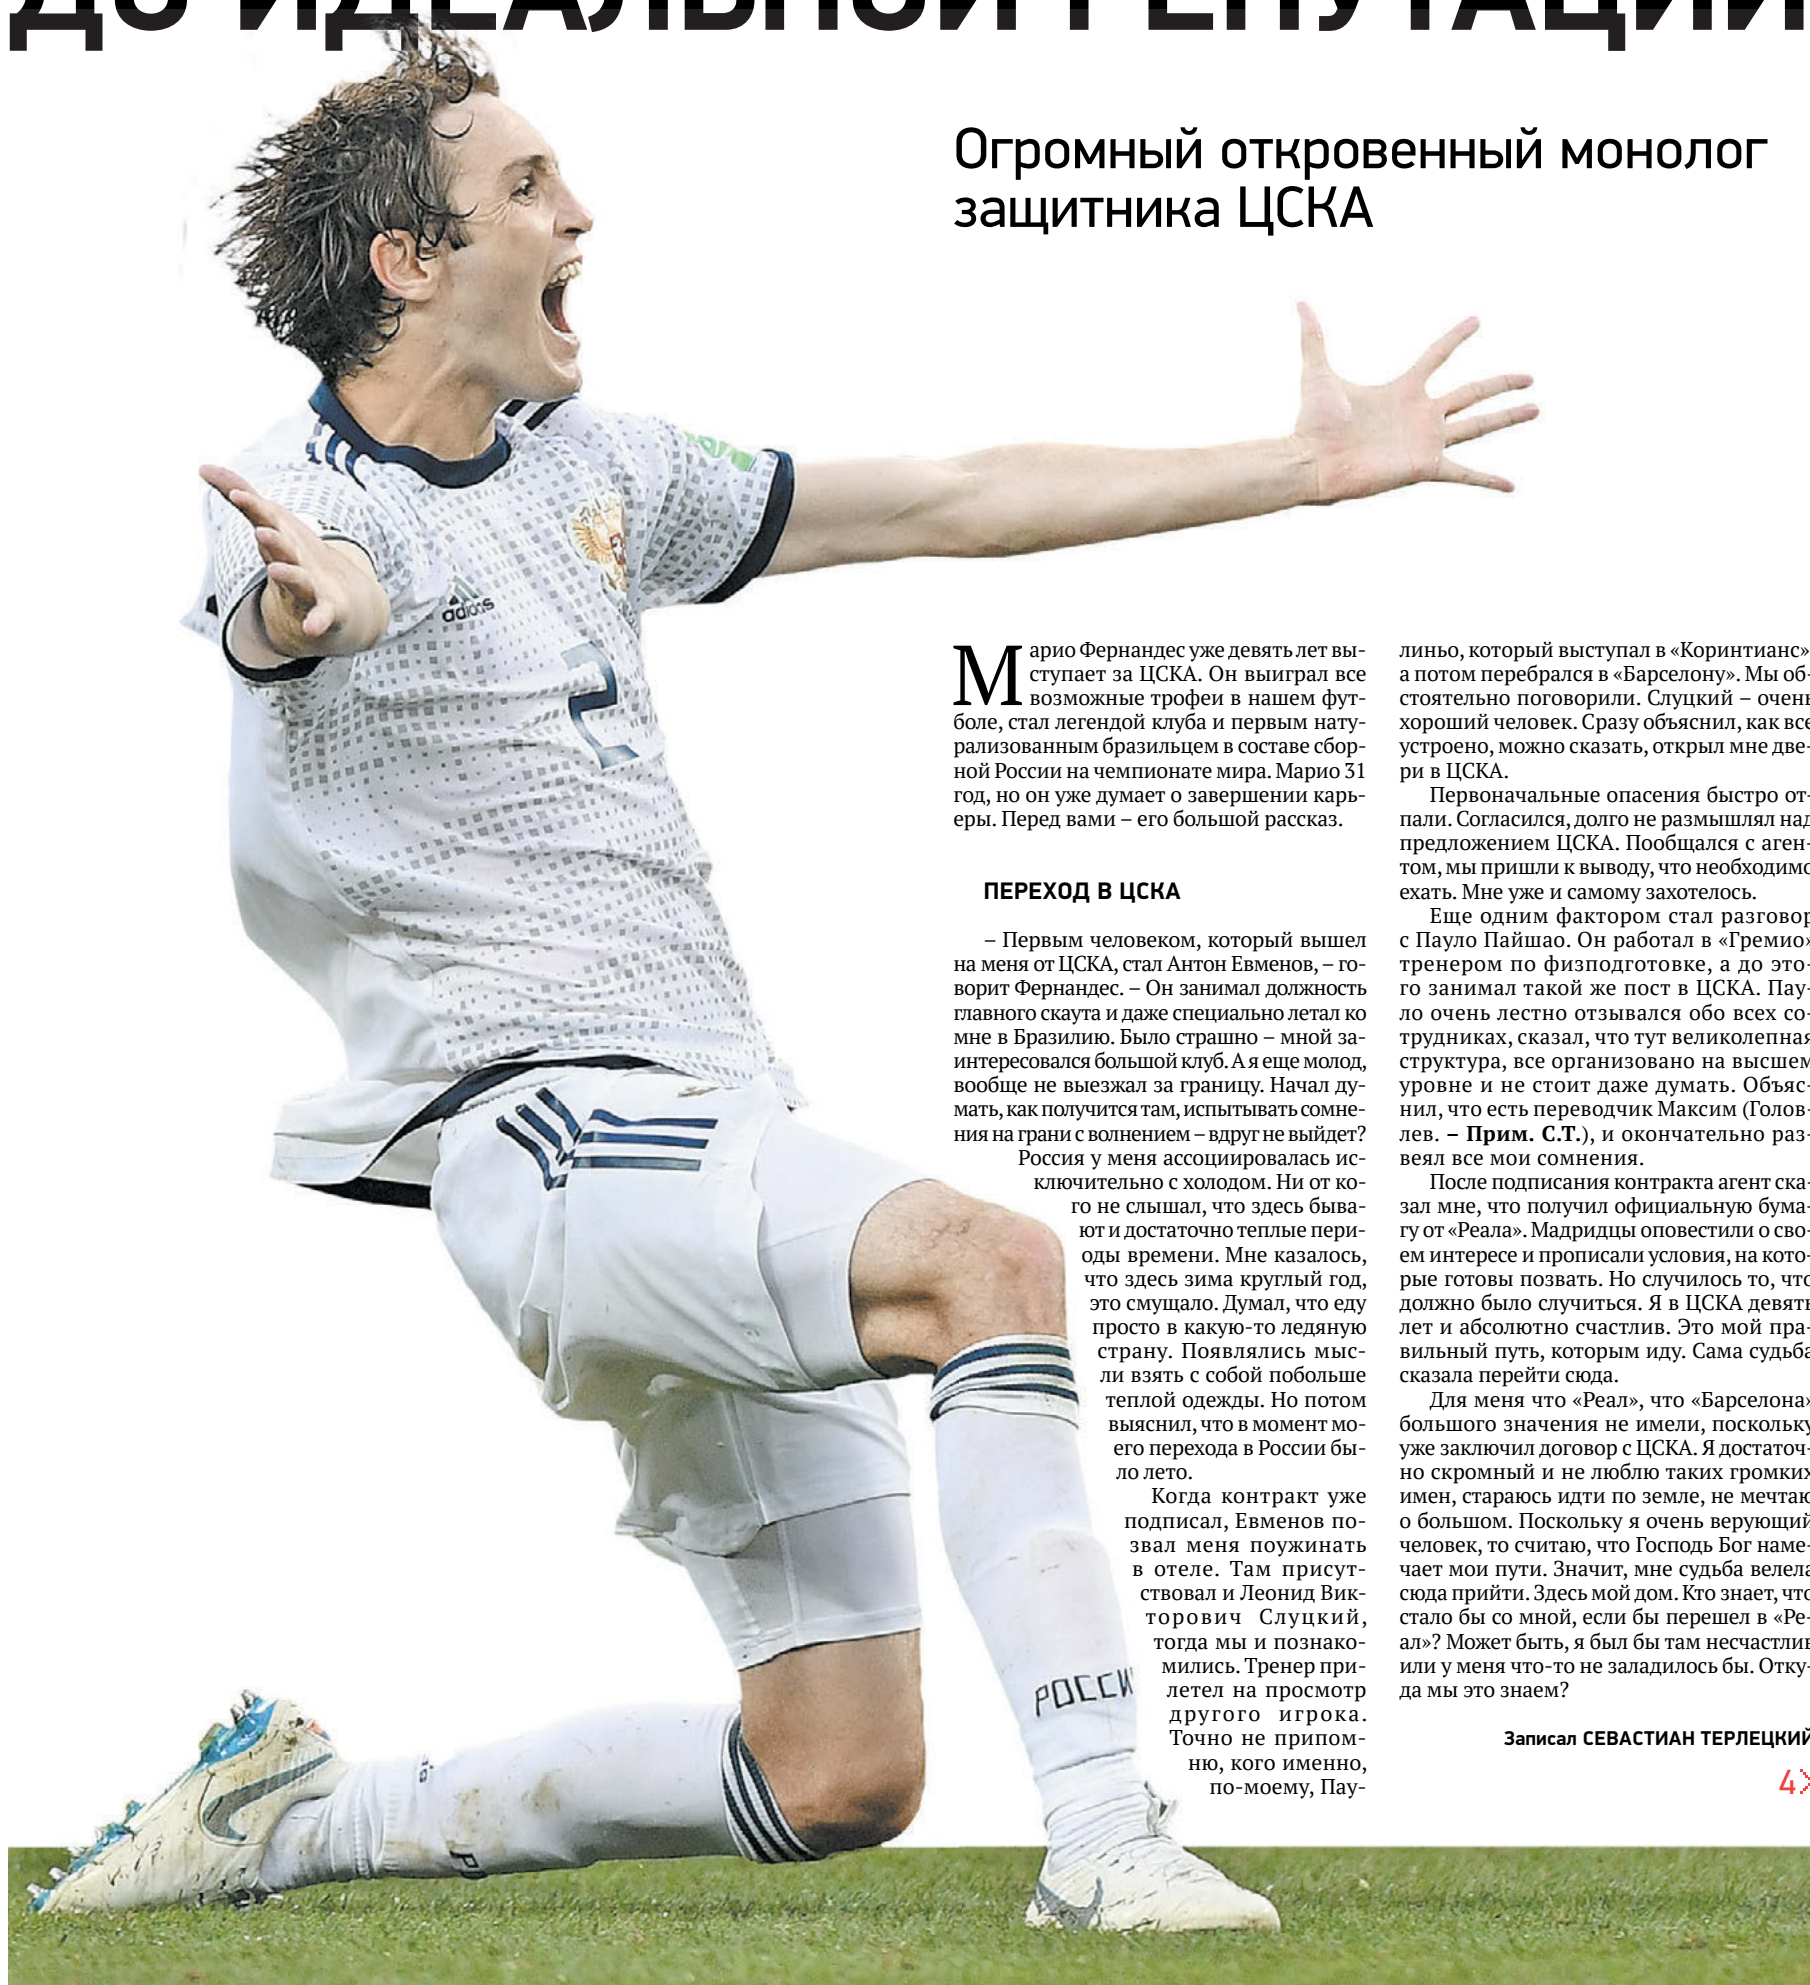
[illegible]

Огромный откровенный монолог защитника ЦСКА

Марио Фернандес уже девять лет выступает за ЦСКА. Он выиграл все возможные трофеи в нашем футболе, стал легендой клуба и первым натурализованным бразильцем в составе сборной России на чемпионате мира. Марио 31 год, но он уже думает о завершении карьеры. Перед вами – его большой рассказ.

ПЕРЕХОД В ЦСКА

– Первым человеком, который вышел на меня от ЦСКА, стал Антон Евменов, – говорит Фернандес. – Он занимал должность главного скаута и даже специально летал ко мне в Бразилию. Было страшно – мной заинтересовался большой клуб. А я еще молод, вообще не выезжал за границу. Начал думать, как получится там, испытывать сомнения на грани с волнением – вдруг не выйдет?

Россия у меня ассоциировалась исключительно с холодом. Ни от кого не слышал, что здесь бывают и достаточно теплые периоды времени. Мне казалось, что здесь зима круглый год, это смущало. Думал, что еду просто в какую-то ледяную страну. Появлялись мысли взять с собой побольше теплой одежды. Но потом выяснил, что в момент моего перехода в России было лето.

Когда контракт уже подписал, Евменов позвал меня поужинать в отеле. Там присутствовал и Леонид Викторович Слуцкий, тогда мы и познакомились. Тренер прилетел на просмотр другого игрока. Точно не припомню, кого именно, по-моему, Паулиньо, который выступал в «Коринтианс», а потом перебрался в «Барселону». Мы обстоятельно поговорили. Слуцкий – очень хороший человек. Сразу объяснил, как все устроено, можно сказать, открыл мне двери в ЦСКА.

Первоначальные опасения быстро отпали. Согласился, долго не размышлял над предложением ЦСКА. Пообщался с агентом, мы пришли к выводу, что необходимо ехать. Мне уже и самому захотелось.

Еще одним фактором стал разговор с Пауло Пайшао. Он работал в «Гремио» тренером по физподготовке, а до этого занимал такой же пост в ЦСКА. Пауло очень лестно отзывался обо всех сотрудниках, сказал, что тут великолепная структура, все организовано на высшем уровне и не стоит даже думать. Объяснил, что есть переводчик Максим (Головлев. – Прим. С.Т.), и окончательно развеял все мои сомнения.

После подписания контракта агент сказал мне, что получил официальную бумагу от «Реала». Мадридцы оповестили о своем интересе и прописали условия, на которые готовы позвать. Но случилось то, что должно было случиться. Я в ЦСКА девять лет и абсолютно счастлив. Это мой правильный путь, которым иду. Сама судьба сказала перейти сюда.

Для меня что «Реал», что «Барселона» большого значения не имели, поскольку уже заключил договор с ЦСКА. Я достаточно скромный и не люблю таких громких имен, стараюсь идти по земле, не мечтаю о большом. Поскольку я очень верующий человек, то считаю, что Господь Бог намечает мои пути. Значит, мне судьба велела сюда прийти. Здесь мой дом. Кто знает, что стало бы со мной, если бы перешел в «Реал»? Может быть, я был бы там несчастлив или у меня что-то не заладилось бы. Откуда мы это знаем?

Записал СЕВАСТИАН ТЕРЛЕЦКИЙ

4